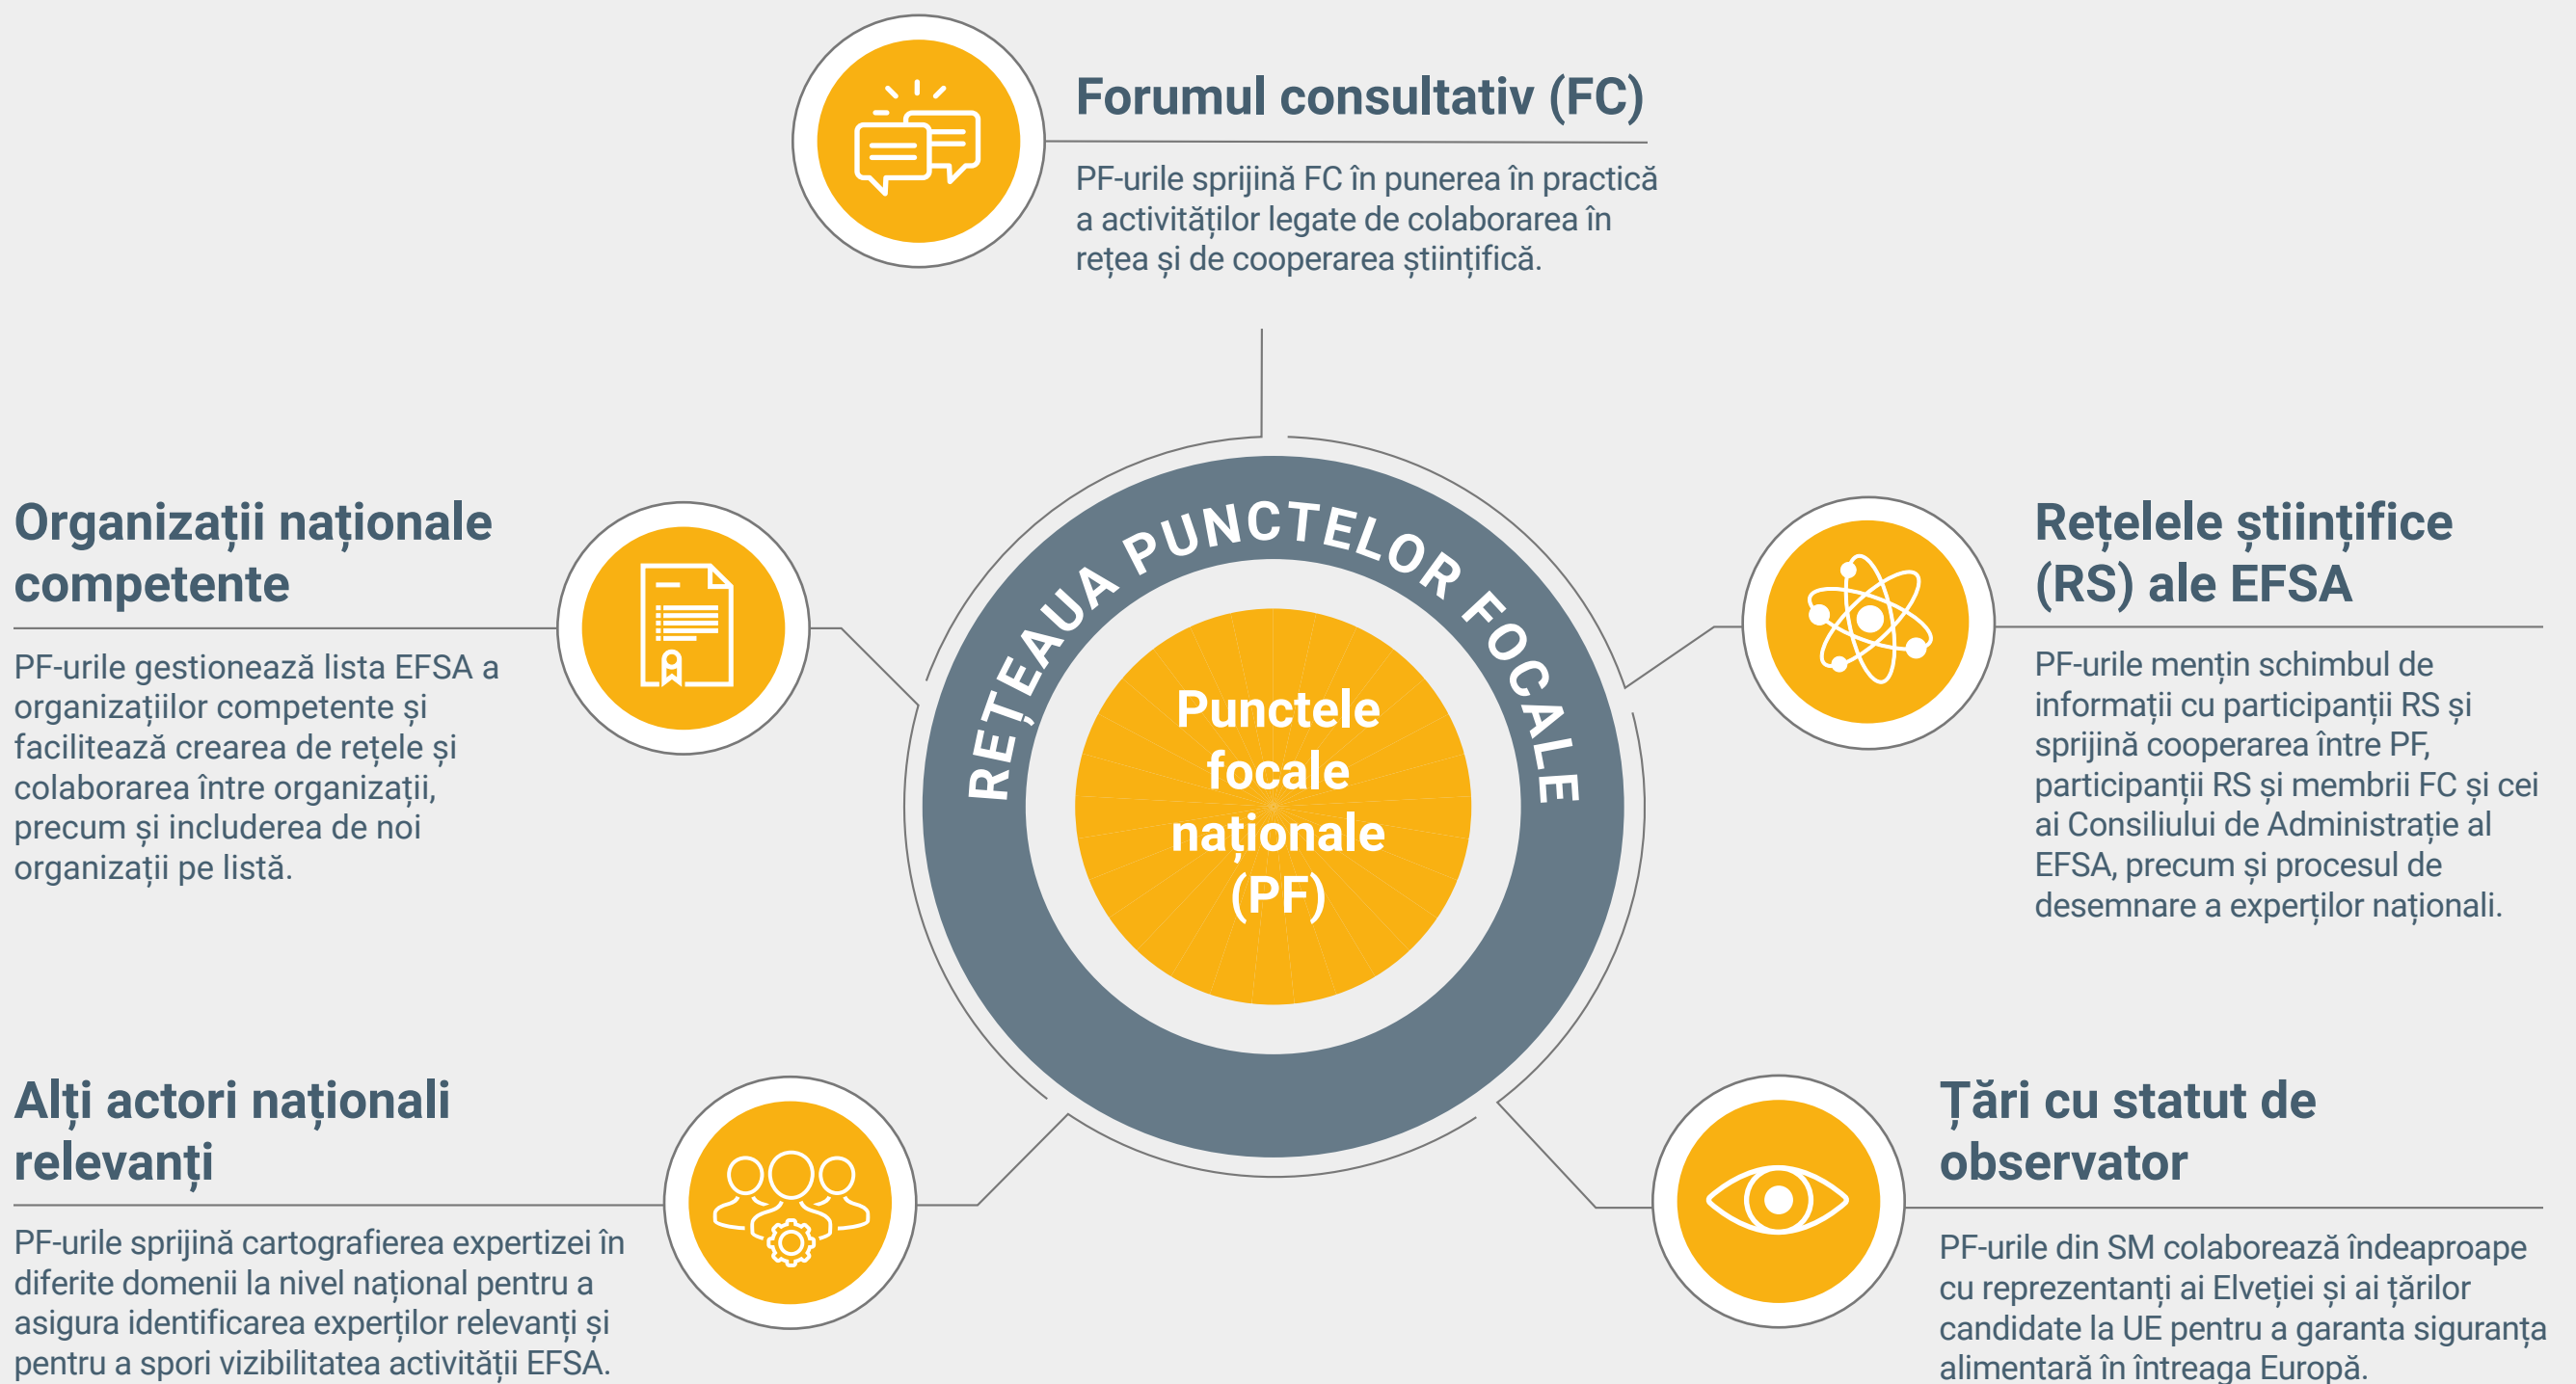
Forumul consultativ (FC)

PF-urile sprijină FC în punerea în practică a activităților legate de colaborarea în rețea și de cooperarea științifică.

Organizații naționale competente

PF-urile gestionează lista EFSA a organizațiilor competente și facilitează crearea de rețele și colaborarea între organizații, precum și includerea de noi organizații pe listă.

REȚEAUA PUNCTELOR FOCALE

Punctele focale naționale (PF)

Rețelele științifice (RS) ale EFSA

PF-urile mențin schimbul de informații cu participanții RS și sprijină cooperarea între PF, participanții RS și membrii FC și cei ai Consiliului de Administrație al EFSA, precum și procesul de desemnare a experților naționali.

Alți actori naționali relevanți

PF-urile sprijină cartografierea expertizei în diferite domenii la nivel național pentru a asigura identificarea experților relevanți și pentru a spori vizibilitatea activității EFSA.

Țări cu statut de observator

PF-urile din SM colaborează îndeaproape cu reprezentanți ai Elveției și ai țărilor candidate la UE pentru a garanta siguranța alimentară în întreaga Europă.